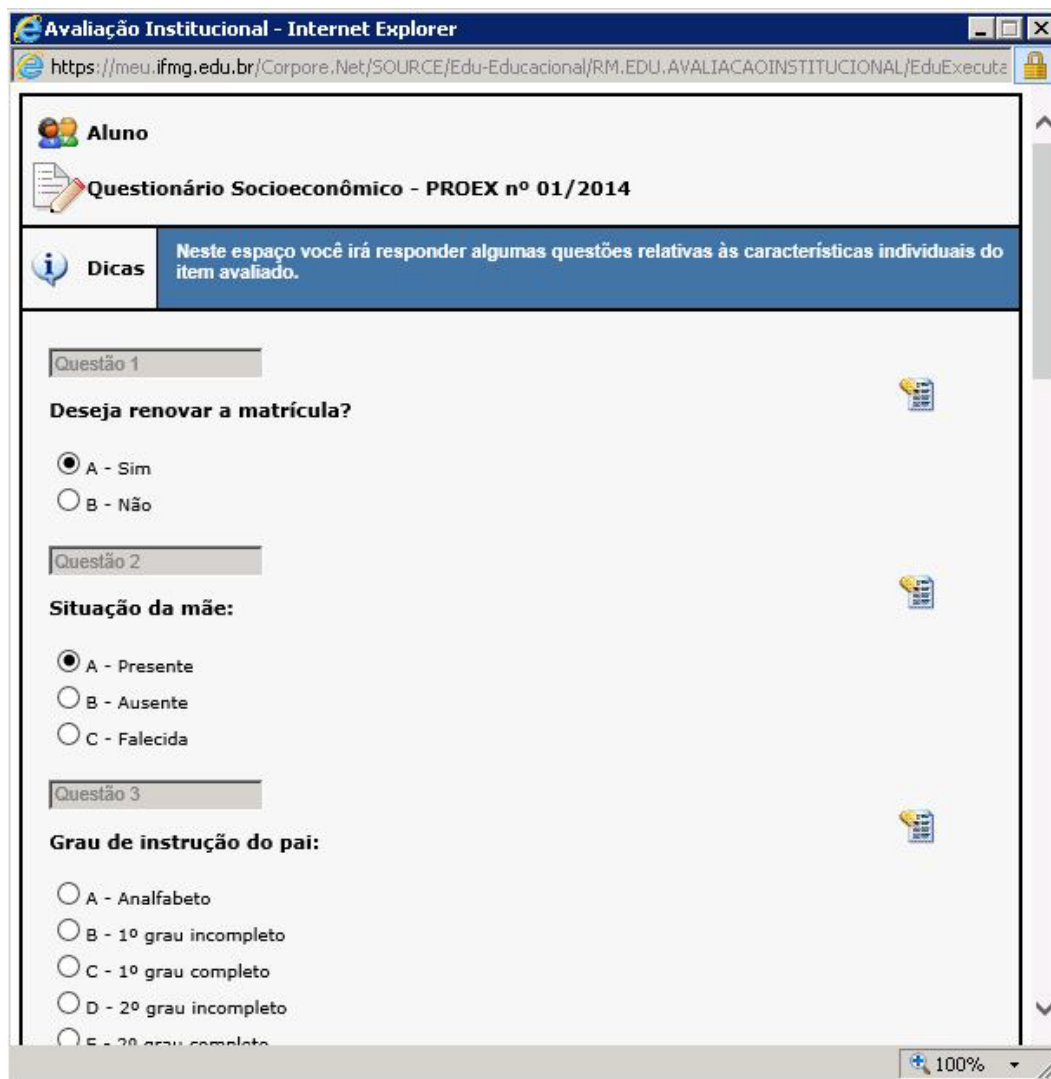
Avaliação Institucional - Internet Explorer

https://meu.ifmg.edu.br/Corpore.Net/SOURCE/Edu-Educacional/RM.EDU.AVALIACAOINSTITUCIONAL/EduExecuta

Aluno

Questionário Socioeconômico - PROEX nº 01/2014

Dicas

Neste espaço você irá responder algumas questões relativas às características individuais do item avaliado.

Questão 1

Deseja renovar a matrícula?

A - Sim
B - Não

Questão 2

Situação da mãe:

A - Presente
B - Ausente
C - Falecida

Questão 3

Grau de instrução do pai:

A - Analfabeto
B - 1º grau incompleto
C - 1º grau completo
D - 2º grau incompleto
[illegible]

100%